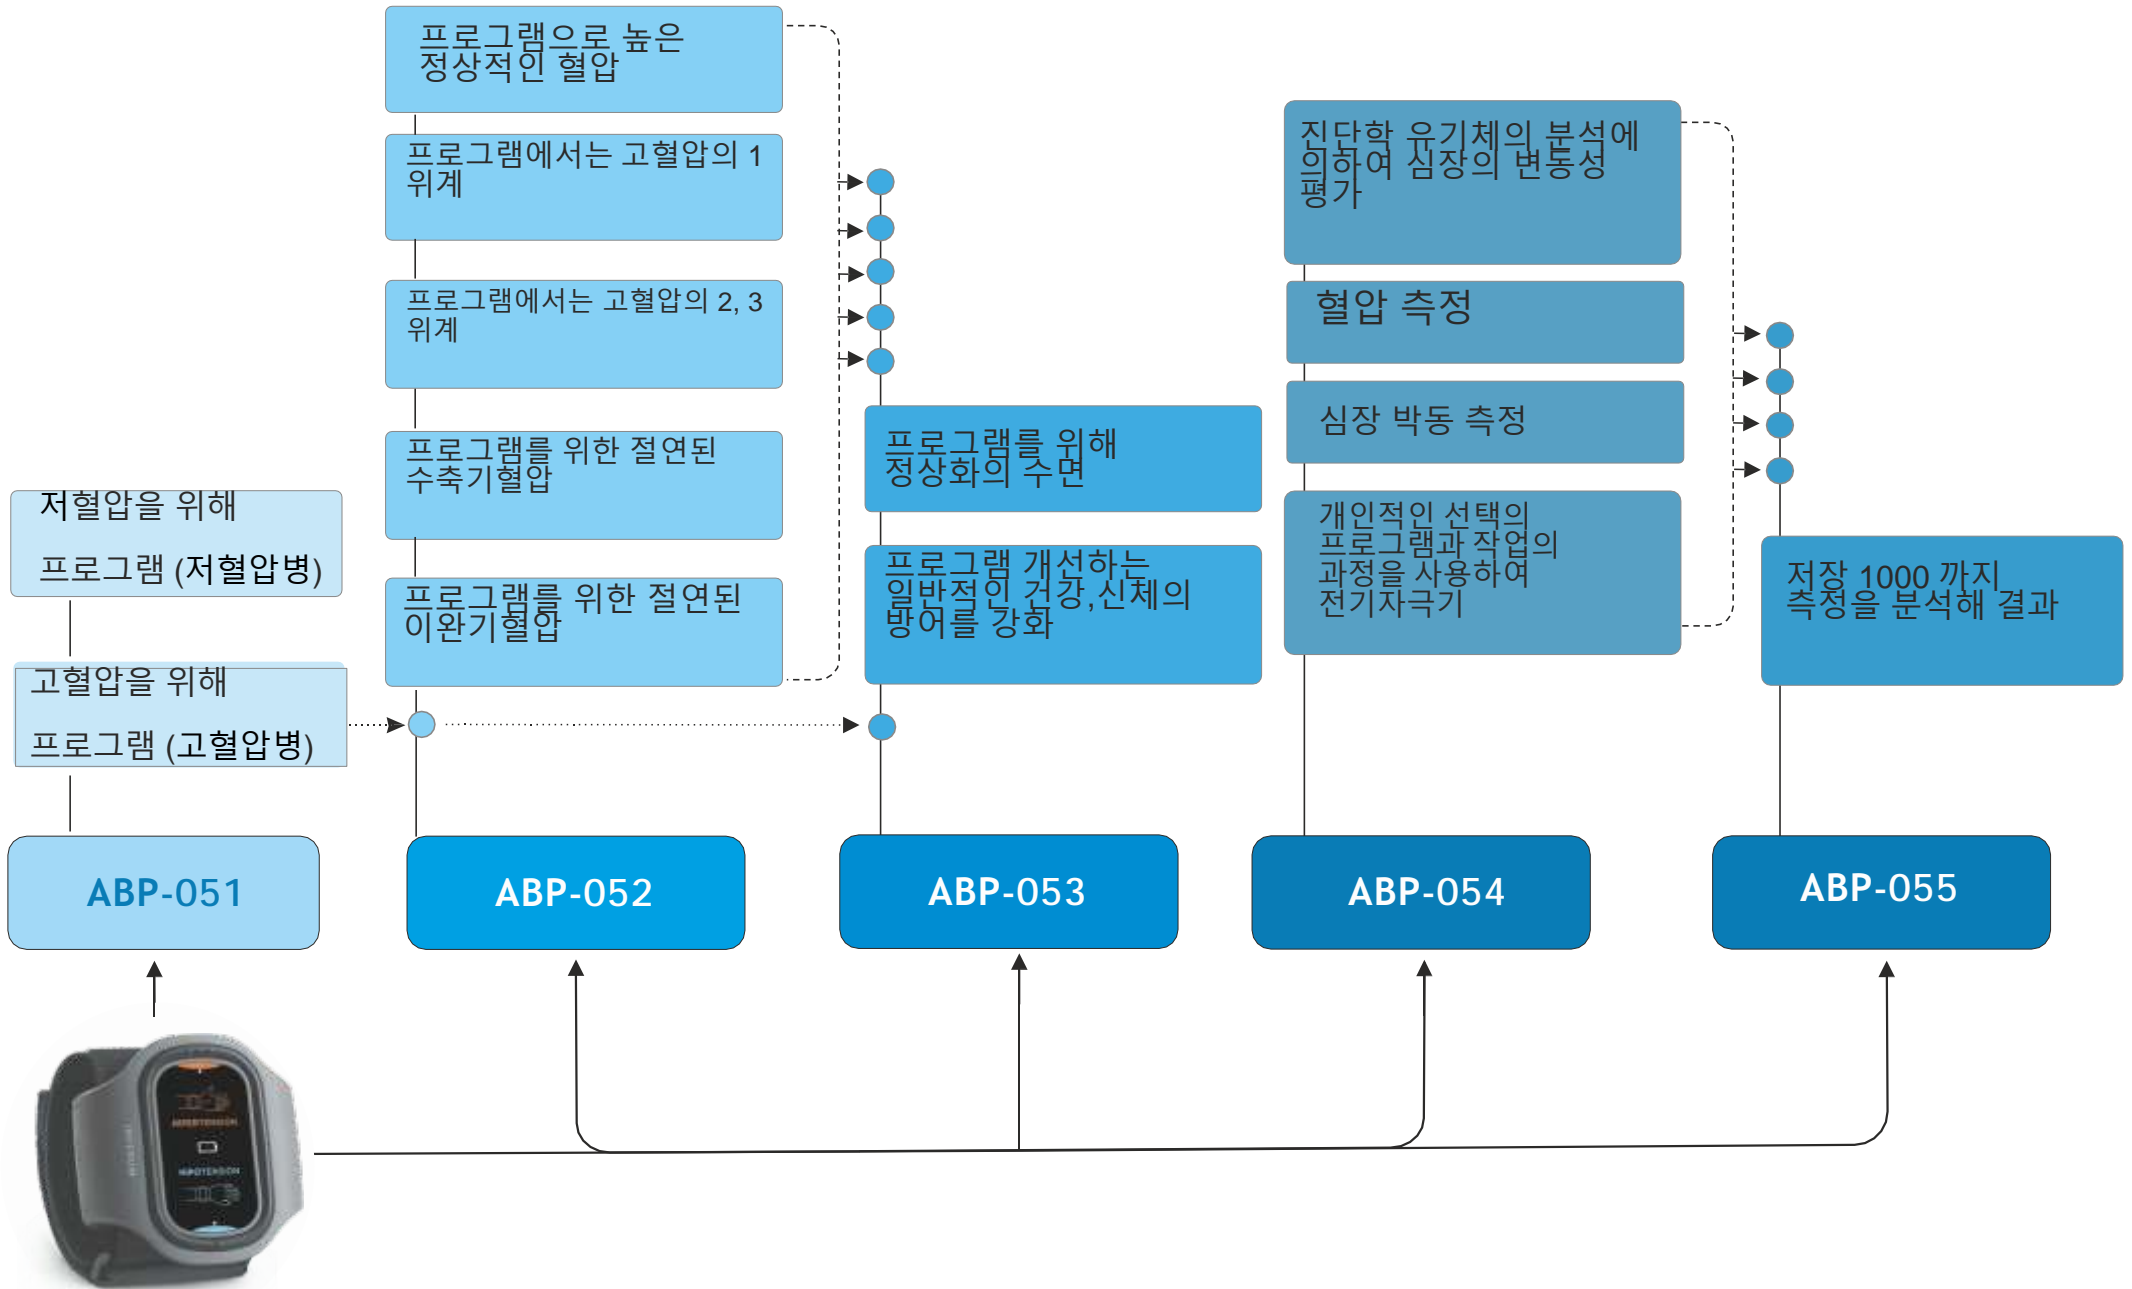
저혈압을 위해

프로그램 (저혈압병)

고혈압을 위해

프로그램 (고혈압병)

ABP-051

프로그램으로 높은 정상적인 혈압

프로그램에서는 고혈압의 1 위계

프로그램에서는 고혈압의 2, 3 위계

프로그램를 위한 절연된 수축기혈압

프로그램를 위한 절연된 이완기혈압

ABP-052

프로그램를 위해 정상화의 수면

프로그램 개선하는 일반적인 건강,신체의 방어를 강화

ABP-053

진단학 유기체의 분석에 의하여 심장의 변동성 평가

혈압 측정

심장 박동 측정

개인적인 선택의 프로그램과 작업의 과정을 사용하여 전기자극기

ABP-054

저장 1000 까지 측정을 분석해 결과

ABP-055

HYPERTENSION
HIPOTENSION